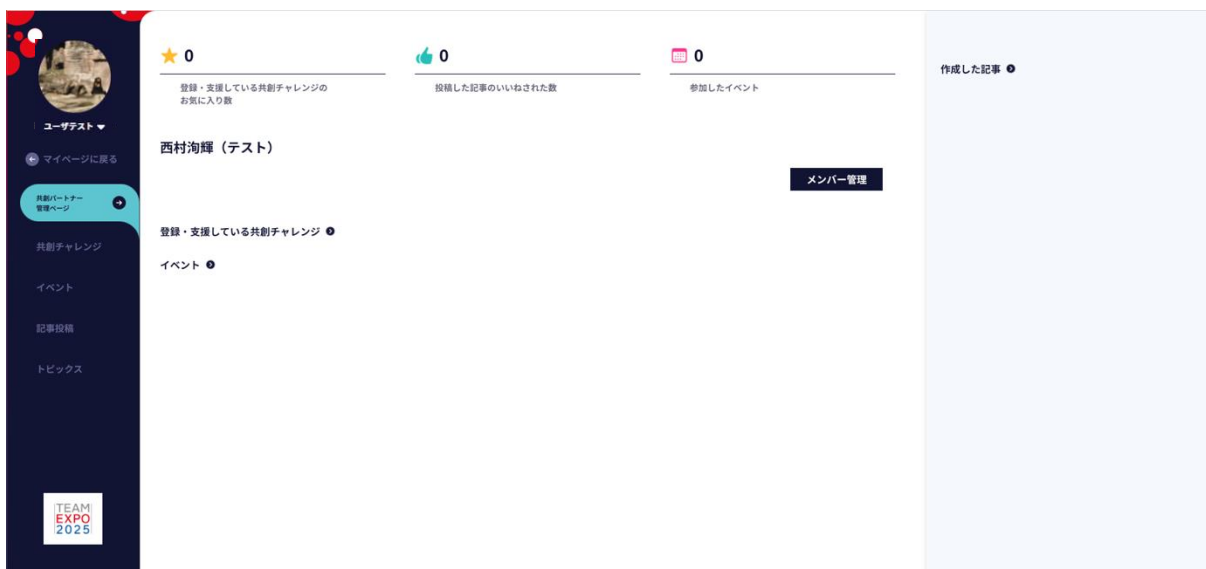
ユーザテスト

マイページに戻る

共創パートナー管理ページ

共創チャレンジ

イベント

記事投稿

トピックス

TEAM EXPO 2025

0
登録・支援している共創チャレンジのお気に入り数

0
投稿した記事のいいねされた数

0
参加したイベント

西村洵輝（テスト）

メンバー管理

登録・支援している共創チャレンジ

イベント

作成した記事